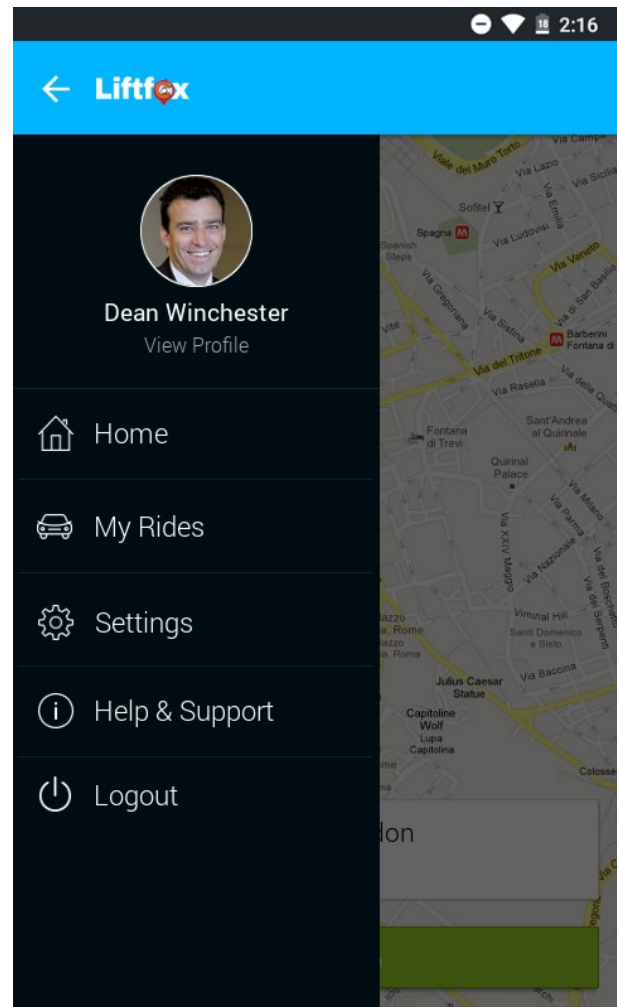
2:16

Liftfox

Dean Winchester
View Profile

Home

My Rides

Settings

Help & Support

Logout

Viale del Muro Torto
Via Campania
Via Lazio
Via Sicilia
Sofitel
Spagna
Via Ludovisi
Spanish Steps
Via Veneto
Via Gregoriana
Via Sistina
Via di San Basilio
Barberini
Fontana di
Via del Tritone
Via Rasella
Fontana di Trevi
Sant'Andrea al Quirinale
Quirinal Palace
Via XXIV Maggio
Via Nazionale
Via Milano
Via Parma
Viminal Hill
Sant Domenico e Sisto
azzo
a, Rome
a, Roma
Julius Caesar Statue
Via Baccina
Capitoline Wolf
Lupa Capitolina
Colosse
don